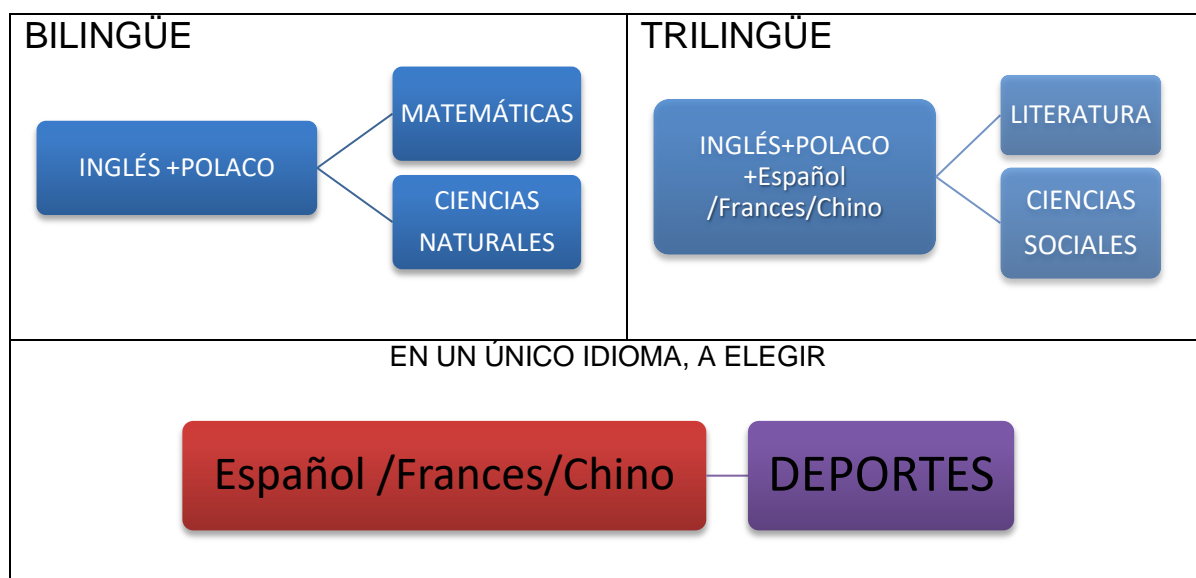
BILINGÜE

INGLÉS +POLACO

MATEMÁTICAS

CIENCIAS NATURALES

TRILINGÜE

INGLÉS+POLACO +Español /Frances/Chino

LITERATURA

CIENCIAS SOCIALES

EN UN ÚNICO IDIOMA, A ELEGIR

Español /Frances/Chino

DEPORTES